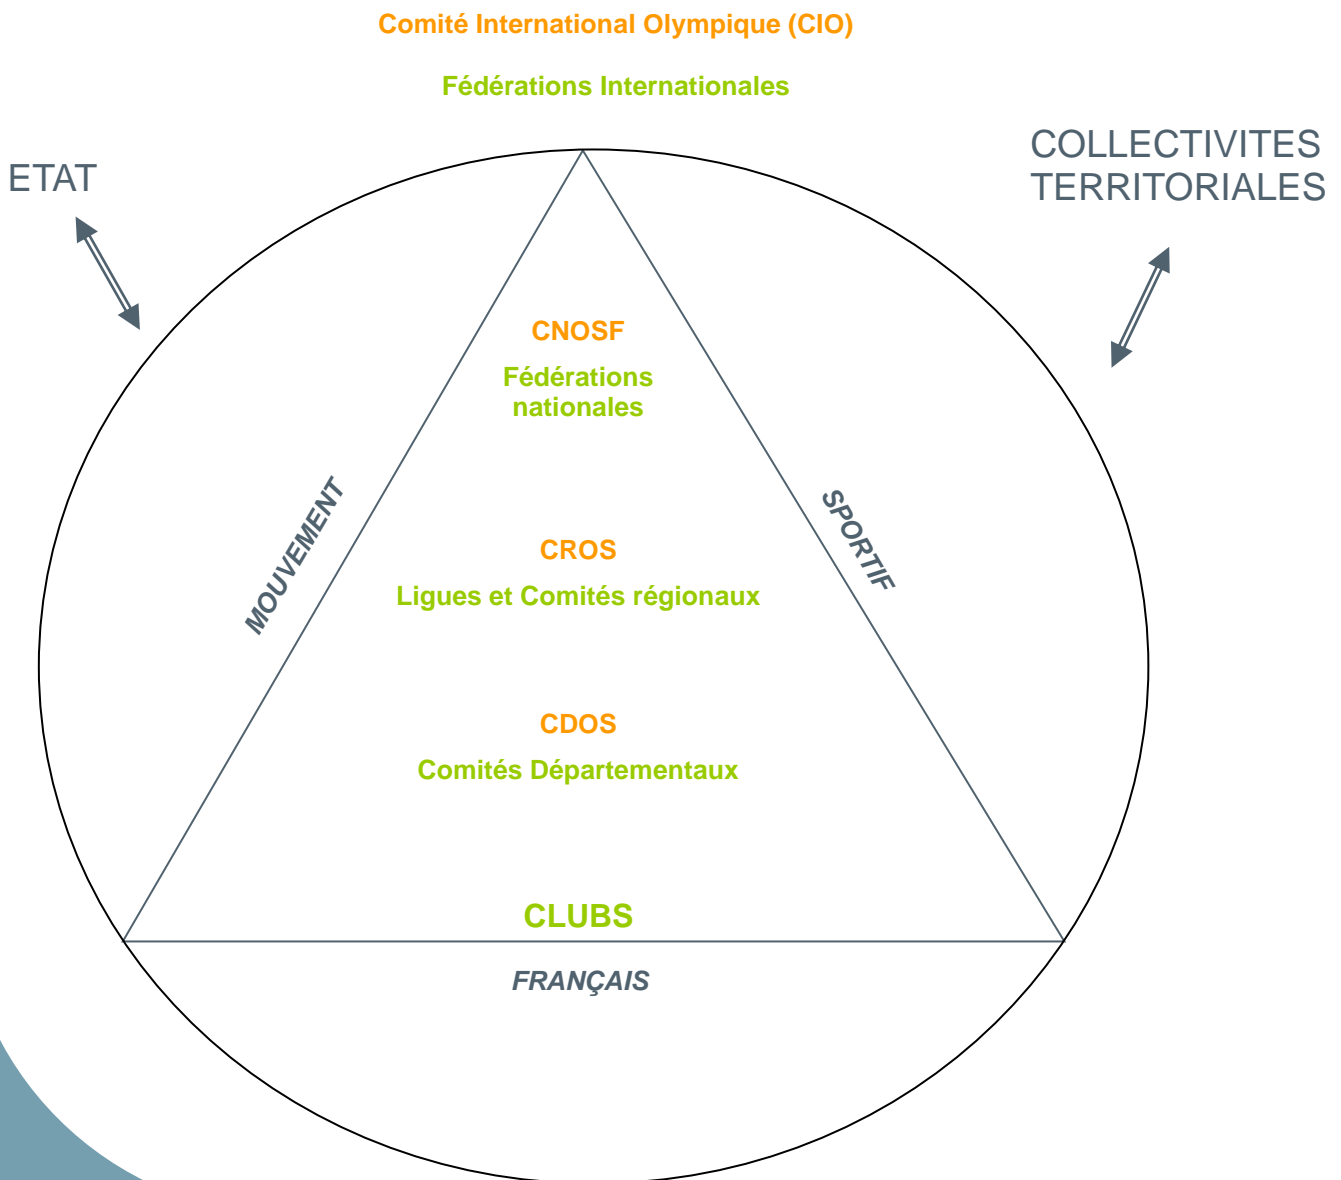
Comité International Olympique (CIO)

Fédérations Internationales

ETAT

COLLECTIVITES TERRITORIALES

CNOSF

Fédérations nationales

MOUVEMENT

SPORTIF

CROS

Ligues et Comités régionaux

CDOS

Comités Départementaux

CLUBS

FRANÇAIS